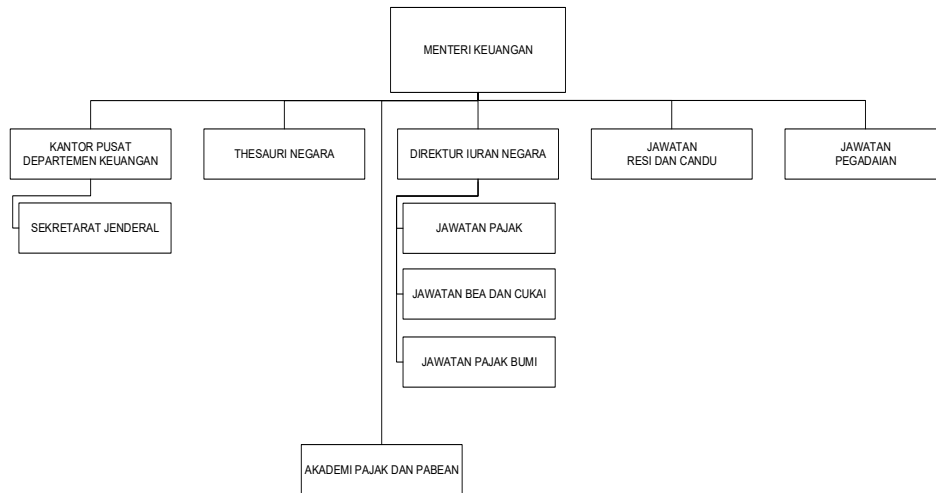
MENTERI KEUANGAN

KANTOR PUSAT DEPARTEMEN KEUANGAN

SEKRETARAT JENDERAL

THESAURI NEGARA

DIREKTUR IURAN NEGARA

JAWATAN PAJAK

JAWATAN BEA DAN CUKAI

JAWATAN PAJAK BUMI

JAWATAN RESI DAN CANDU

JAWATAN PEGADAIAN

AKADEMI PAJAK DAN PABEAN